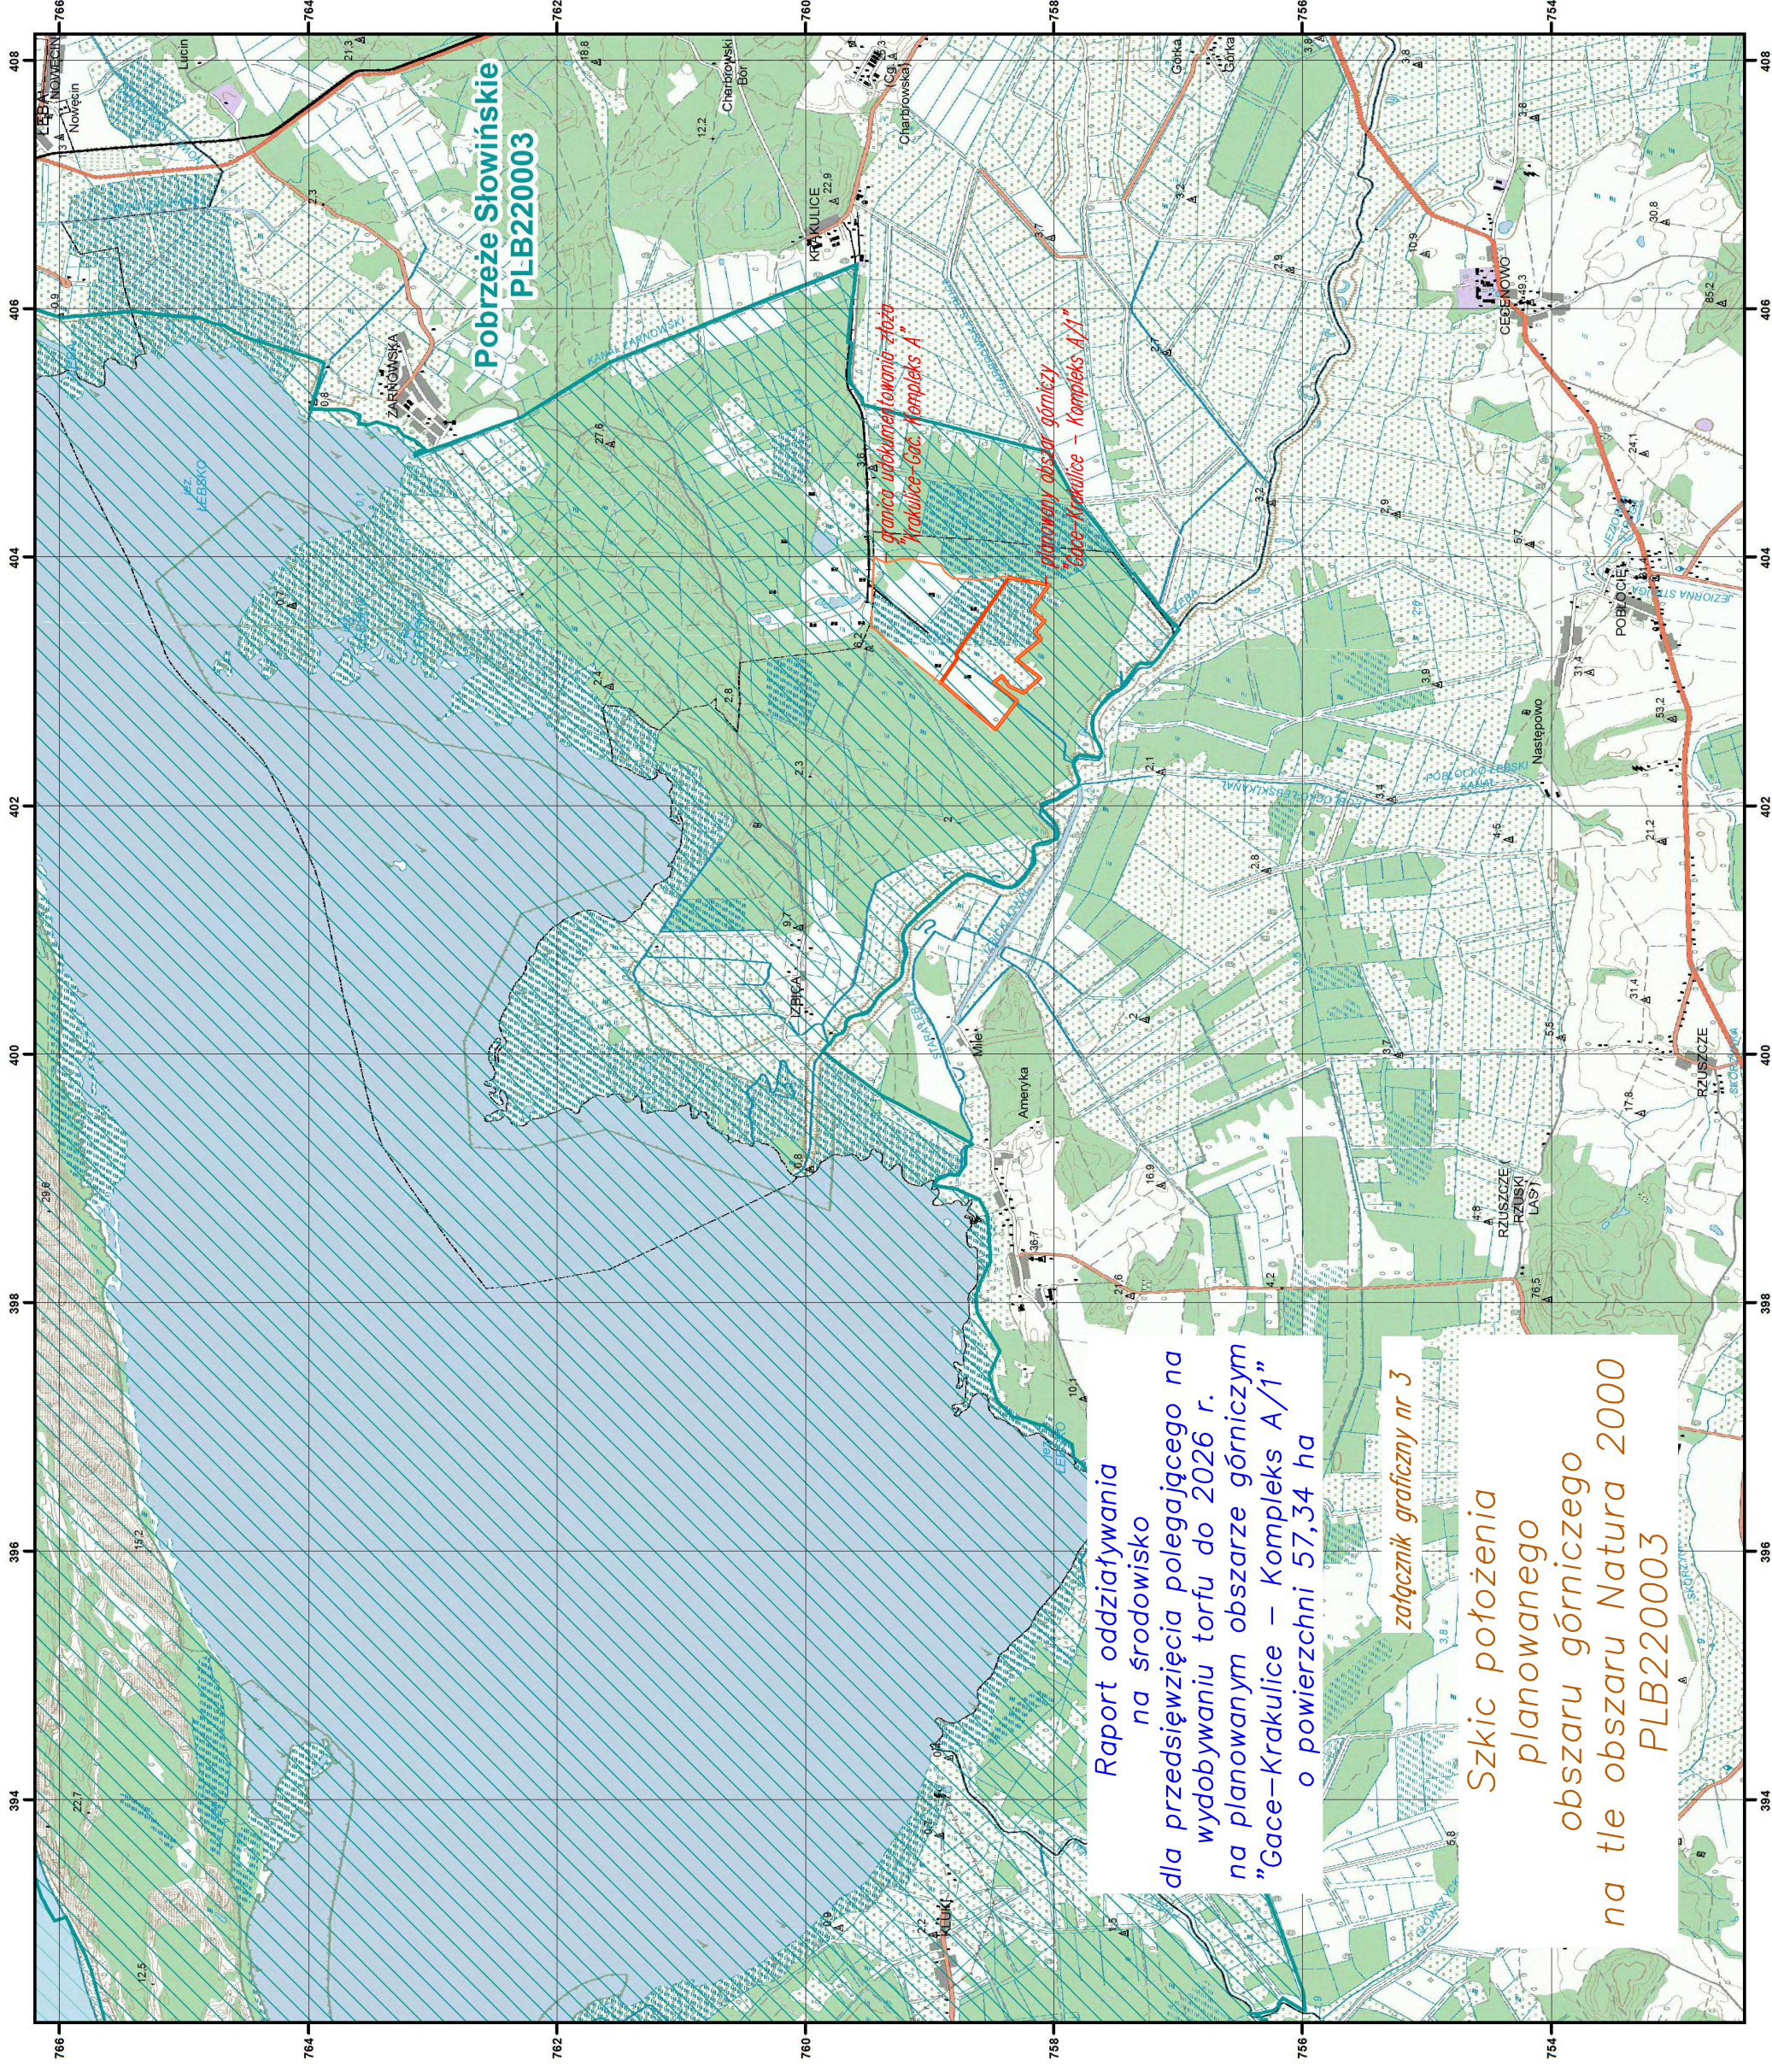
Pobrzeże Słowińskie
PLB220003

granica udokumentowanego złoża
"Krakulice-Gać Kompleks A"

planowany obszar górniczy
"Gać-Krakulice – Kompleks A/1"

Raport oddziaływania
na środowisko
dla przedsięwzięcia polegającego na
wydobywaniu torfu do 2026 r.
na planowanym obszarze górniczym
"Gać-Krakulice – Kompleks A/1"
o powierzchni 57,34 ha

załącznik graficzny nr 3

Szkic położenia
planowanego
obszaru górniczego
na tle obszaru Natura 2000
PLB220003

KRAKULICE
ZARNOWSKA
GĘBICE
CEBONOWO
POBŁOCIE
RZUSZCZE
Ameryka
Następowo
Charbrowski Bór
Charbrowo
Łebsko

408
406
404
402
400
398
396
394
766
764
762
760
758
756
754